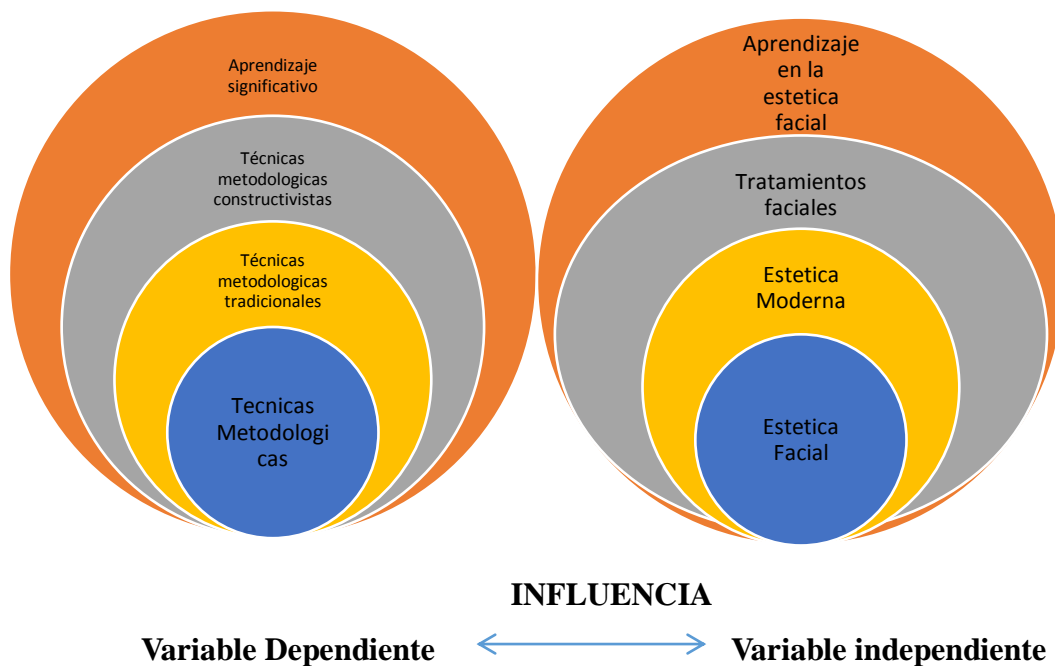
Aprendizaje significativo

Técnicas metodologicas constructivistas

Técnicas metodologicas tradicionales

Tecnicas Metodologicas

Aprendizaje en la estetica facial

Tratamientos faciales

Estetica Moderna

Estetica Facial

INFLUENCIA

Variable Dependiente

Variable independiente